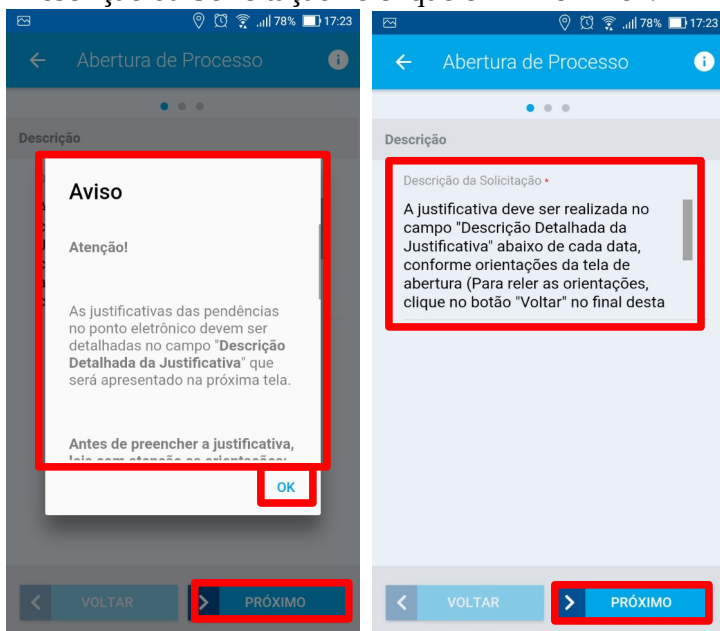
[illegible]

78% 17:23

Abertura de Processo

Descrição

Aviso

Atenção!

As justificativas das pendências no ponto eletrônico devem ser detalhadas no campo "**Descrição Detalhada da Justificativa**" que será apresentado na próxima tela.

Antes de preencher a justificativa, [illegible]

OK

VOLTAR

PRÓXIMO

78% 17:23

Abertura de Processo

Descrição

Descrição da Solicitação *

A justificativa deve ser realizada no campo "Descrição Detalhada da Justificativa" abaixo de cada data, conforme orientações da tela de abertura (Para reler as orientações, clique no botão "Voltar" no final desta

VOLTAR

PRÓXIMO